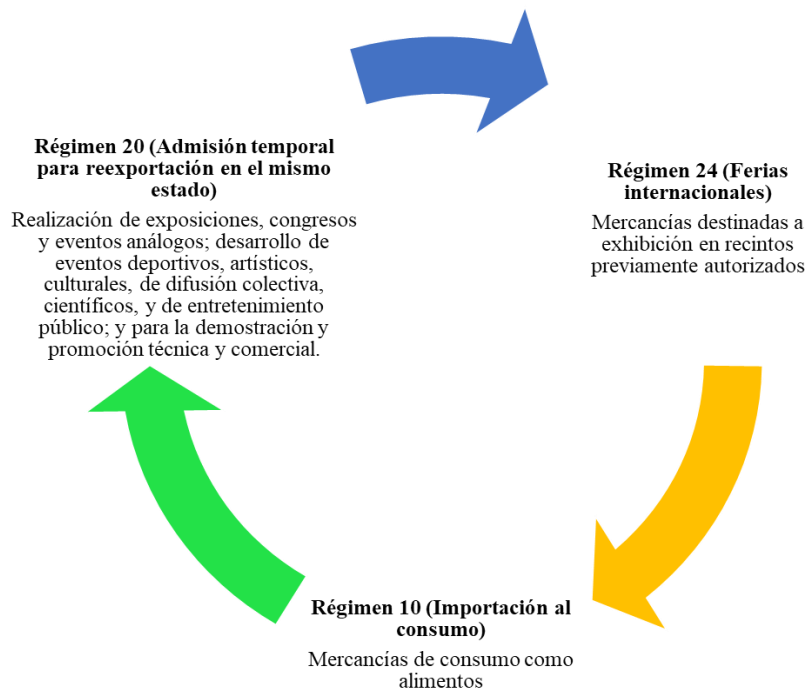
**Régimen 20 (Admisión temporal para reexportación en el mismo estado)**

Realización de exposiciones, congresos y eventos análogos; desarrollo de eventos deportivos, artísticos, culturales, de difusión colectiva, científicos, y de entretenimiento público; y para la demostración y promoción técnica y comercial.

**Régimen 24 (Ferias internacionales)**

Mercancías destinadas a exhibición en recintos previamente autorizados

**Régimen 10 (Importación al consumo)**

Mercancías de consumo como alimentos